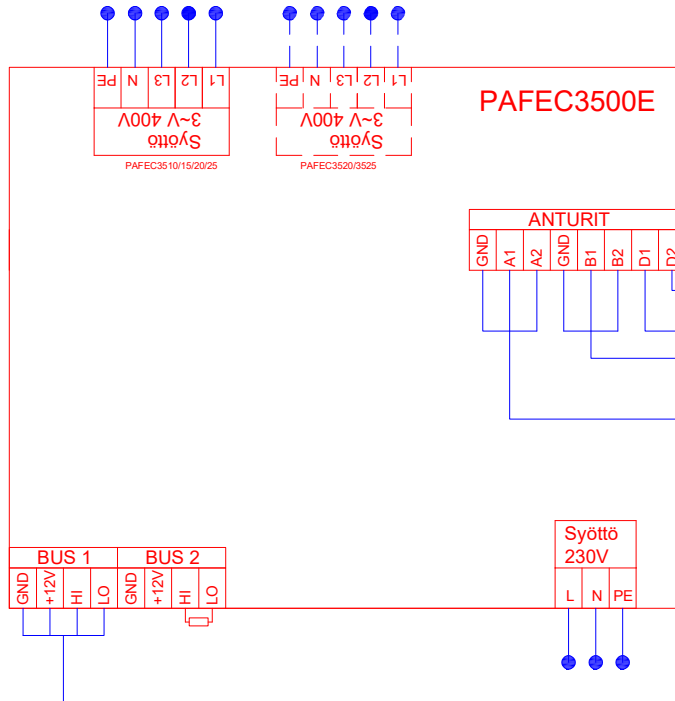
PE N L3 L2 L1
3~V 400V
Syöttö
PAFEC3510/15/20/25

PE N L3 L2 L1
3~V 400V
Syöttö
PAFEC3520/3525

PAFEC3500E

ANTURIT
GND A1 A2 GND B1 B2 D1 D2

BUS 1
GND +12V HI LO

BUS 2
GND +12V HI LO

Syöttö
230V
L N PE